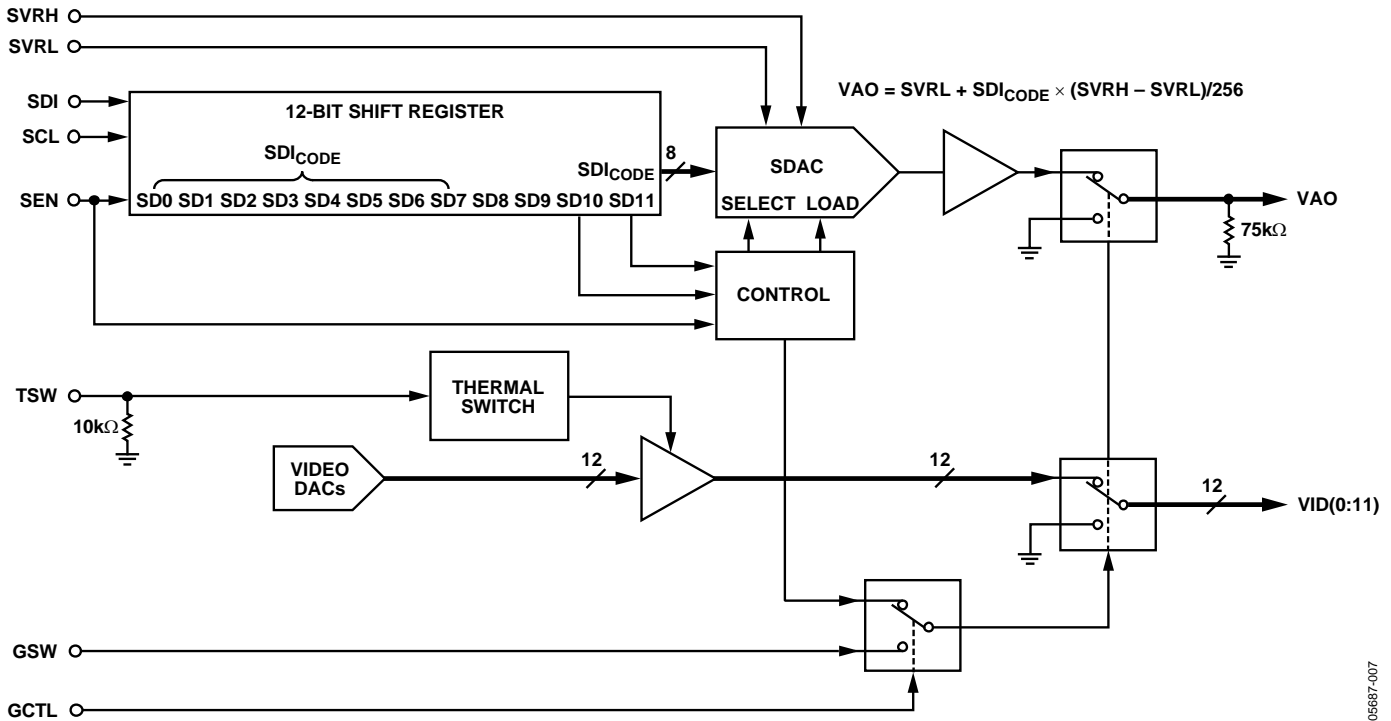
SVRH

SVRL

VAO = SVRL + SDI$_{CODE}$ × (SVRH – SVRL)/256

SDI

SCL

SEN

12-BIT SHIFT REGISTER

SDI$_{CODE}$

SD0 SD1 SD2 SD3 SD4 SD5 SD6 SD7 SD8 SD9 SD10 SD11

SDI$_{CODE}$

8

SDAC

SELECT LOAD

VAO

75k$\Omega$

CONTROL

TSW

10k$\Omega$

THERMAL SWITCH

VIDEO DACs

12

12

12

VID(0:11)

GSW

GCTL

05687-007